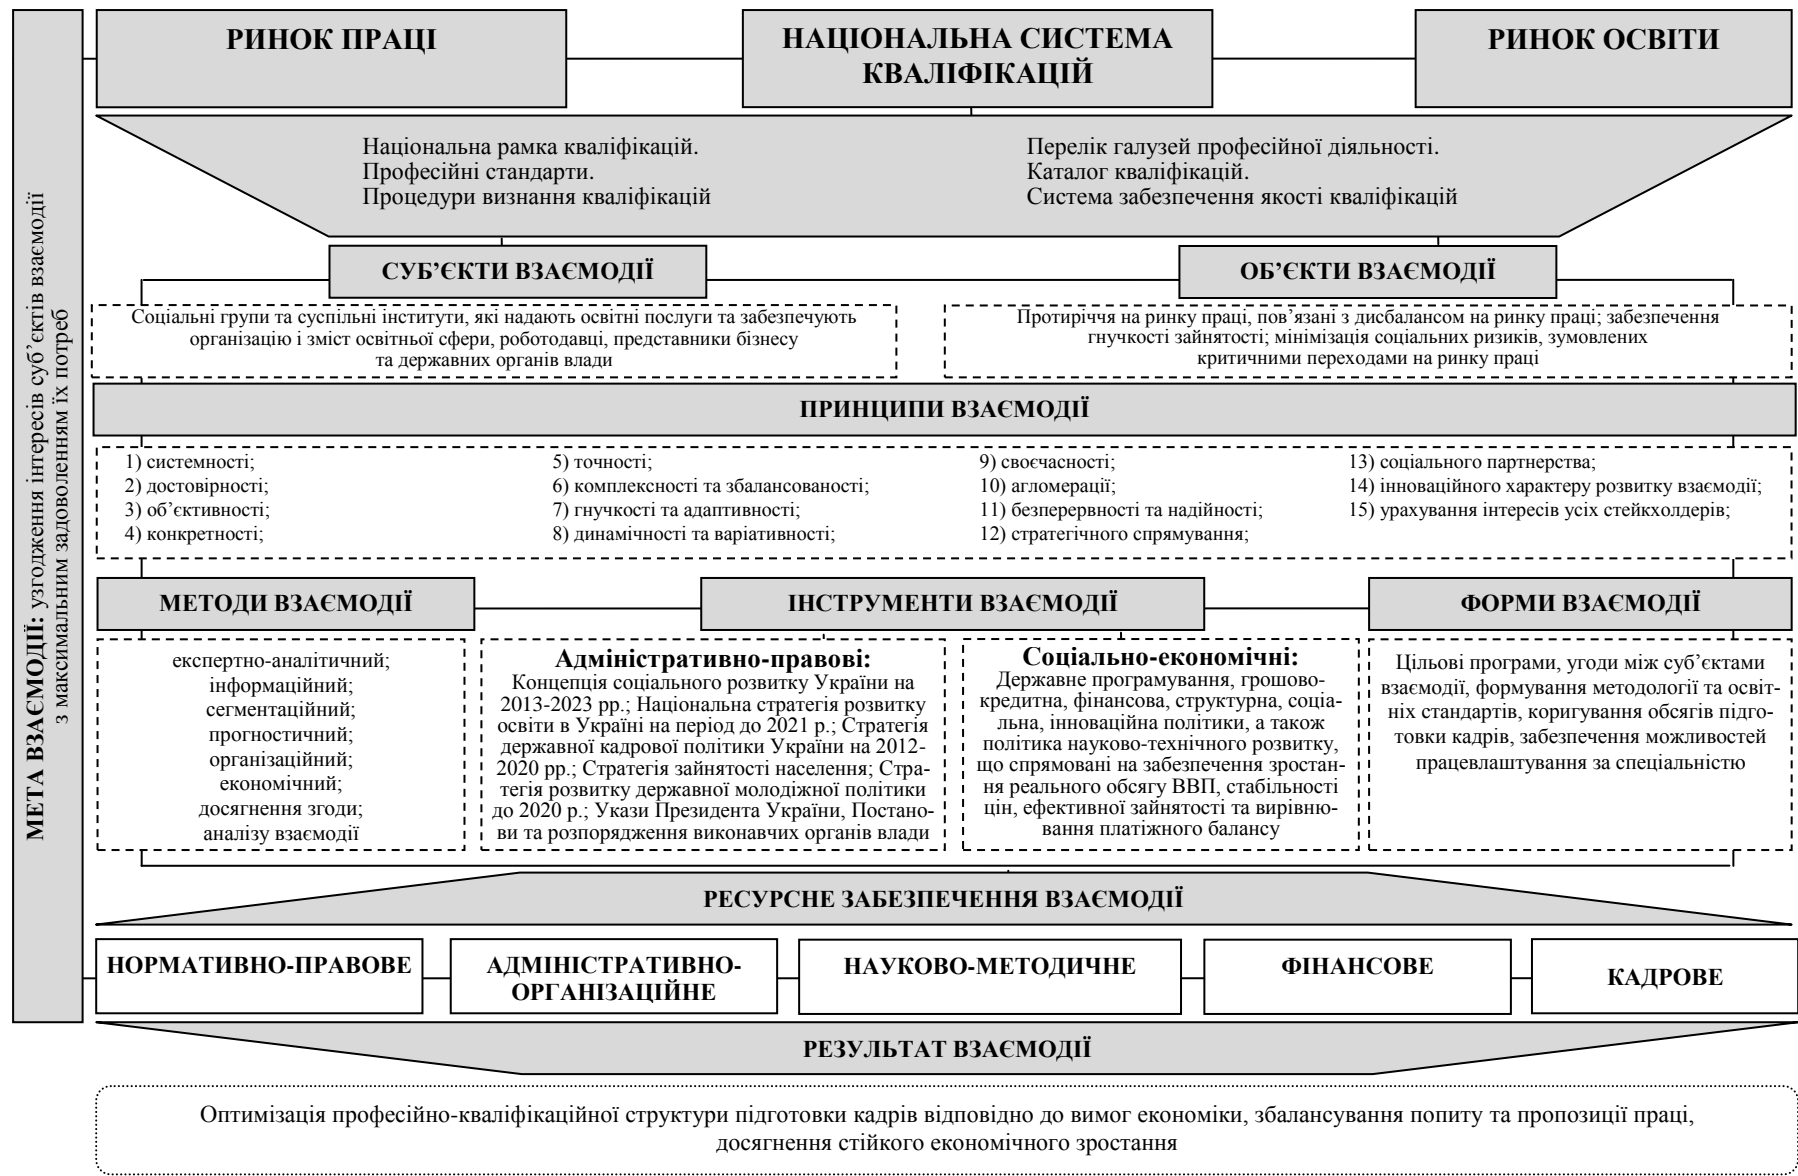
МЕТА ВЗАЄМОДІЇ: узгодження інтересів суб'єктів взаємодії з максимальним задоволенням їх потреб

РИНОК ПРАЦІ

НАЦІОНАЛЬНА СИСТЕМА КВАЛІФІКАЦІЙ

РИНОК ОСВІТИ

Національна рамка кваліфікацій.
Професійні стандарти.
Процедури визнання кваліфікацій

Перелік галузей професійної діяльності.
Каталог кваліфікацій.
Система забезпечення якості кваліфікацій

СУБ'ЄКТИ ВЗАЄМОДІЇ

ОБ'ЄКТИ ВЗАЄМОДІЇ

Соціальні групи та суспільні інститути, які надають освітні послуги та забезпечують організацію і зміст освітньої сфери, роботодавці, представники бізнесу та державних органів влади

Протиріччя на ринку праці, пов'язані з дисбалансом на ринку праці; забезпечення гнучкості зайнятості; мінімізація соціальних ризиків, зумовлених критичними переходами на ринку праці

ПРИНЦИПИ ВЗАЄМОДІЇ

1) системності;
2) достовірності;
3) об'єктивності;
4) конкретності;

5) точності;
6) комплексності та збалансованості;
7) гнучкості та адаптивності;
8) динамічності та варіативності;

9) своєчасності;
10) агломерації;
11) безперервності та надійності;
12) стратегічного спрямування;

13) соціального партнерства;
14) інноваційного характеру розвитку взаємодії;
15) урахування інтересів усіх стейкхолдерів;

МЕТОДИ ВЗАЄМОДІЇ

ІНСТРУМЕНТИ ВЗАЄМОДІЇ

ФОРМИ ВЗАЄМОДІЇ

експертно-аналітичний;
інформаційний;
сегментаційний;
прогностичний;
організаційний;
економічний;
досягнення згоди;
аналізу взаємодії

Адміністративно-правові:
Концепція соціального розвитку України на 2013-2023 рр.; Національна стратегія розвитку освіти в Україні на період до 2021 р.; Стратегія державної кадрової політики України на 2012-2020 рр.; Стратегія зайнятості населення; Стратегія розвитку державної молодіжної політики до 2020 р.; Укази Президента України, Постанови та розпорядження виконавчих органів влади

Соціально-економічні:
Державне програмування, грошово-кредитна, фінансова, структурна, соціальна, інноваційна політики, а також політика науково-технічного розвитку, що спрямовані на забезпечення зростання реального обсягу ВВП, стабільності цін, ефективної зайнятості та вирівнювання платіжного балансу

Цільові програми, угоди між суб'єктами взаємодії, формування методології та освітніх стандартів, коригування обсягів підготовки кадрів, забезпечення можливостей працевлаштування за спеціальністю

РЕСУРСНЕ ЗАБЕЗПЕЧЕННЯ ВЗАЄМОДІЇ

НОРМАТИВНО-ПРАВОВЕ

АДМІНІСТРАТИВНО-ОРГАНІЗАЦІЙНЕ

НАУКОВО-МЕТОДИЧНЕ

ФІНАНСОВЕ

КАДРОВЕ

РЕЗУЛЬТАТ ВЗАЄМОДІЇ

Оптимізація професійно-кваліфікаційної структури підготовки кадрів відповідно до вимог економіки, збалансування попиту та пропозиції праці, досягнення стійкого економічного зростання